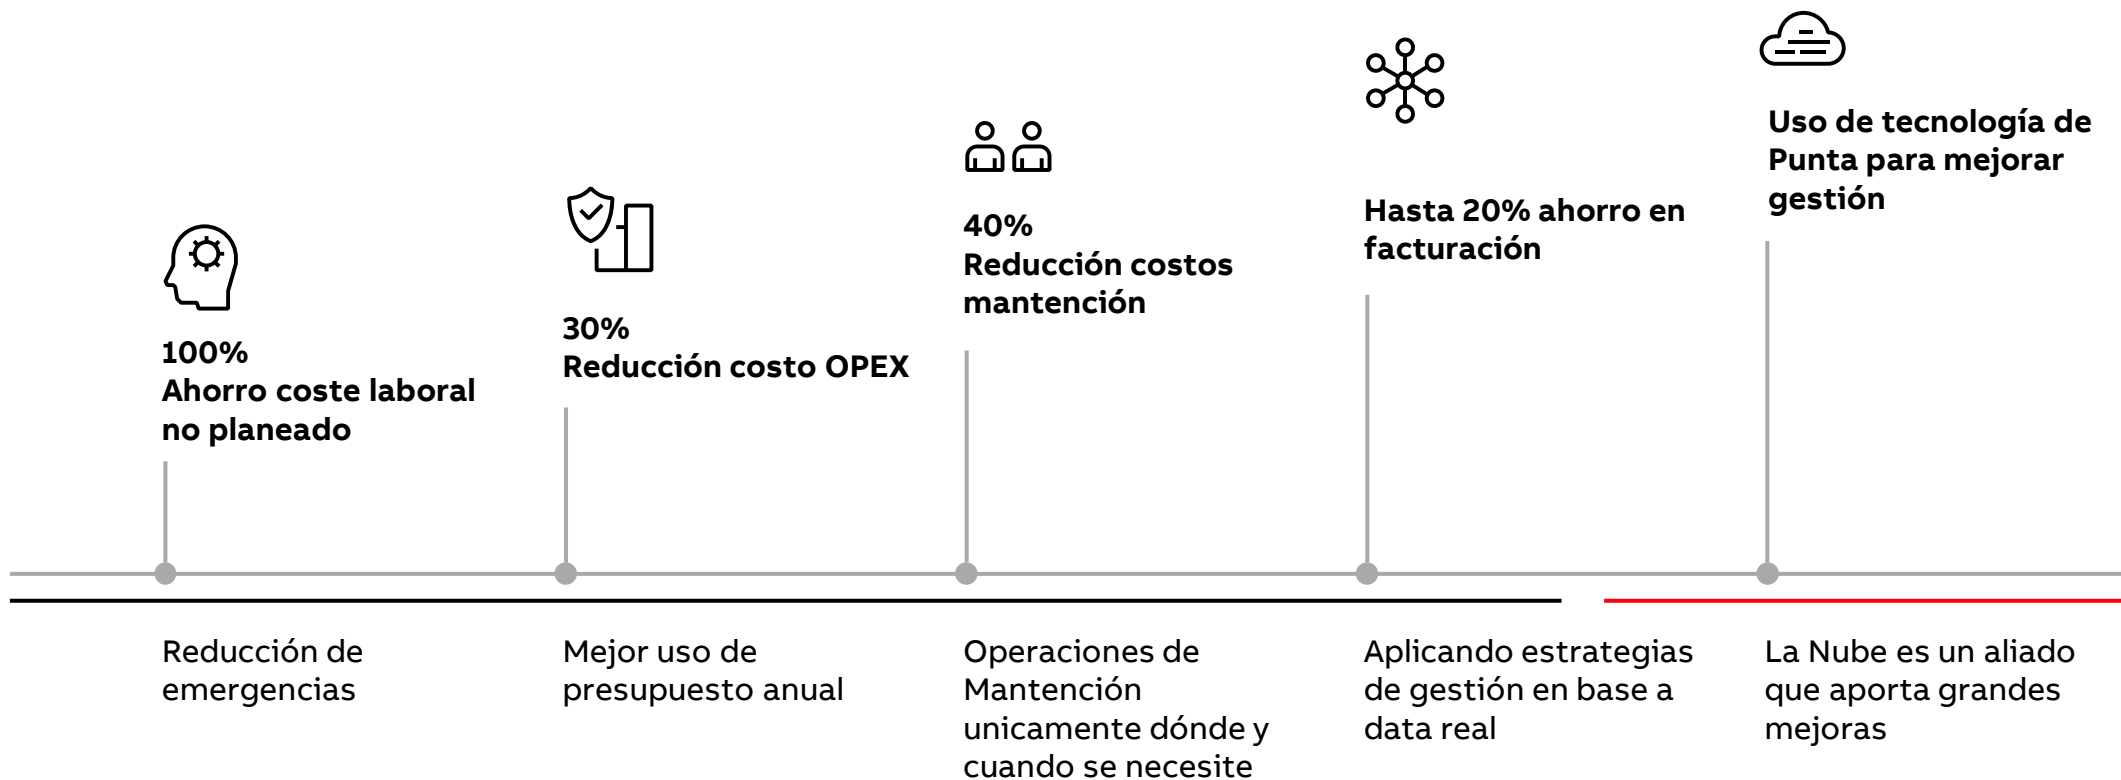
100%
Ahorro coste laboral no planeado

Reducción de emergencias

30%
Reducción costo OPEX

Mejor uso de presupuesto anual

40%
Reducción costos mantención

Operaciones de Mantención unicamente dónde y cuando se necesite

Hasta 20% ahorro en facturación

Aplicando estrategias de gestión en base a data real

Uso de tecnología de Punta para mejorar gestión

La Nube es un aliado que aporta grandes mejoras